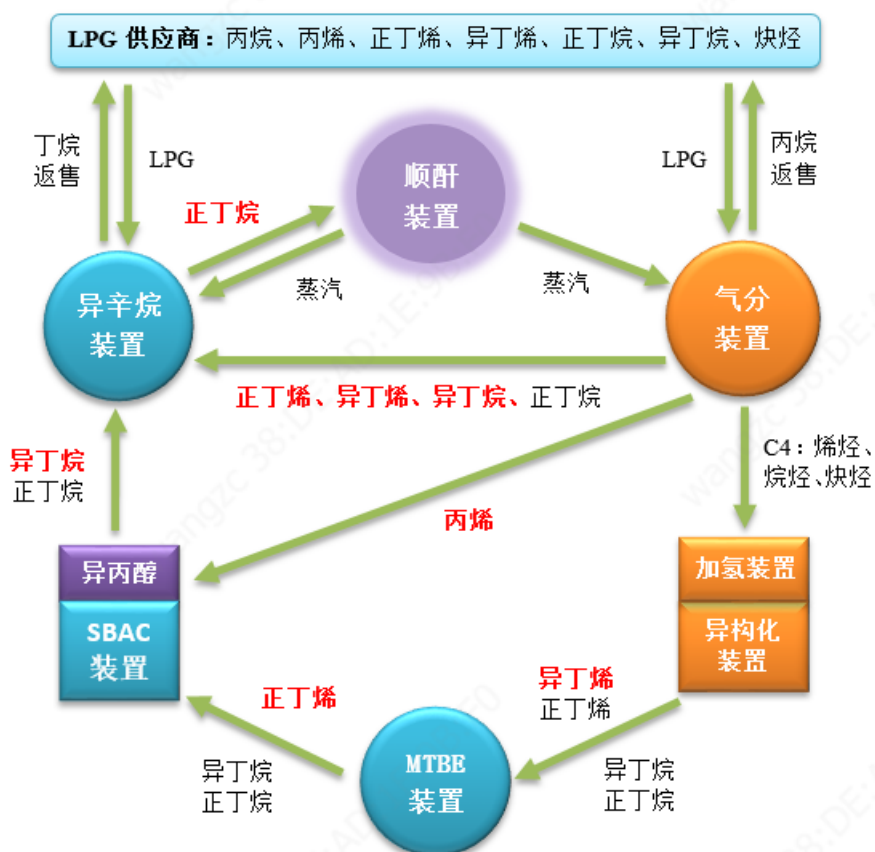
LPG 供应商：丙烷、丙烯、正丁烯、异丁烯、正丁烷、异丁烷、炔烃

丁烷返售

LPG

正丁烷

顺酐装置

蒸汽

蒸汽

LPG

丙烷返售

异辛烷装置

气分装置

正丁烯、异丁烯、异丁烷、正丁烷

异丁烷
正丁烷

C4：烯烃、烷烃、炔烃

丙烯

异丙醇

SBAC装置

加氢装置

异构化装置

正丁烯

异丁烯
正丁烯

MTBE装置

异丁烷
正丁烷

异丁烷
正丁烷